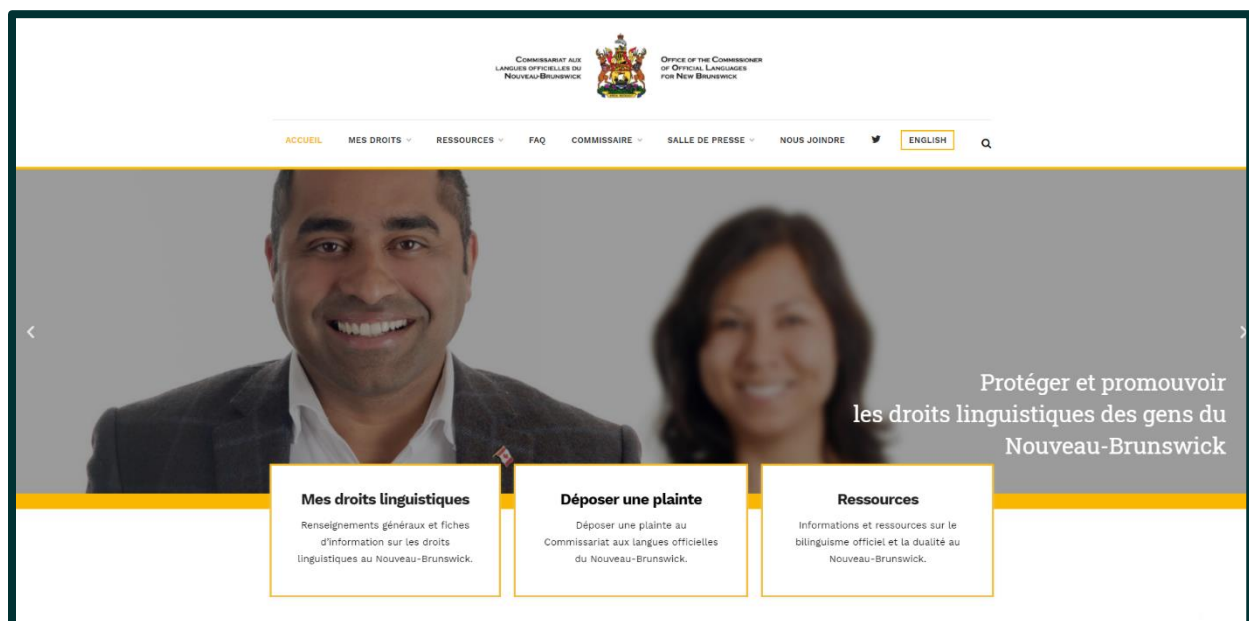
Commissariat aux langues officielles du Nouveau-Brunswick

Office of the Commissioner of Official Languages for New Brunswick

ACCUEIL MES DROITS RESSOURCES FAQ COMMISSAIRE SALLE DE PRESSE NOUS JOINDRE ENGLISH

Protéger et promouvoir les droits linguistiques des gens du Nouveau-Brunswick

Mes droits linguistiques

Renseignements généraux et fiches d'information sur les droits linguistiques au Nouveau-Brunswick.

Déposer une plainte

Déposer une plainte au Commissariat aux langues officielles du Nouveau-Brunswick.

Ressources

Informations et ressources sur le bilinguisme officiel et la dualité au Nouveau-Brunswick.